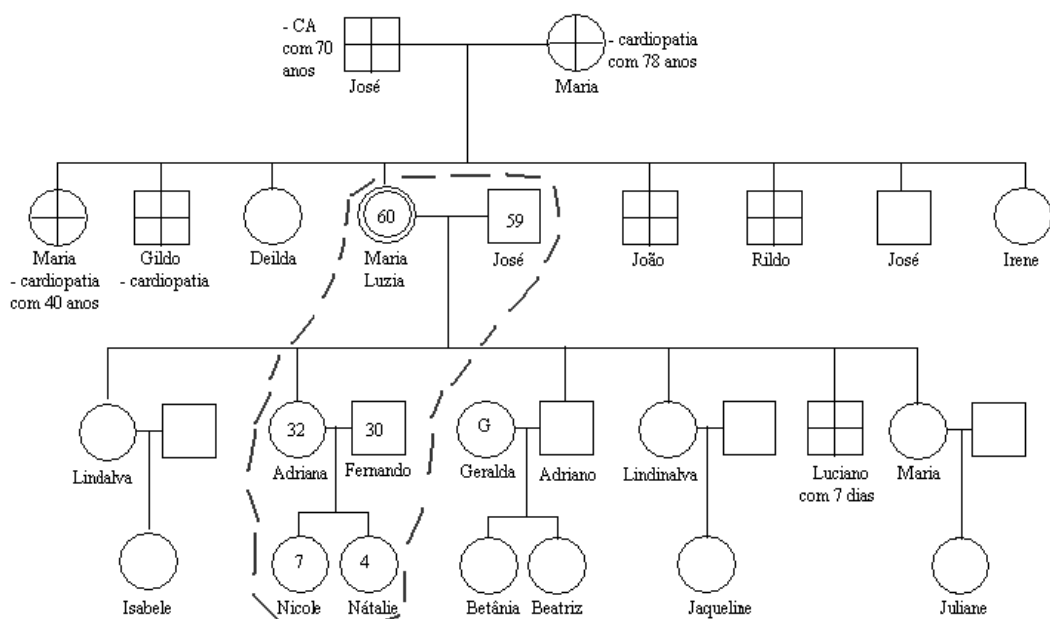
- CA com 70 anos
José
Maria
- cardiopatia com 78 anos

Maria
- cardiopatia com 40 anos
Gildo
- cardiopatia
Deilda
60
Maria Luzia
59
José
João
Rildo
José
Irene

Lindalva
32
Adriana
30
Fernando
G
Geralda
Adriano
Lindinalva
Luciano com 7 dias
Maria

Isabele
7
Nicole
4
Nátalie
Betânia
Beatriz
Jaqueline
Juliane